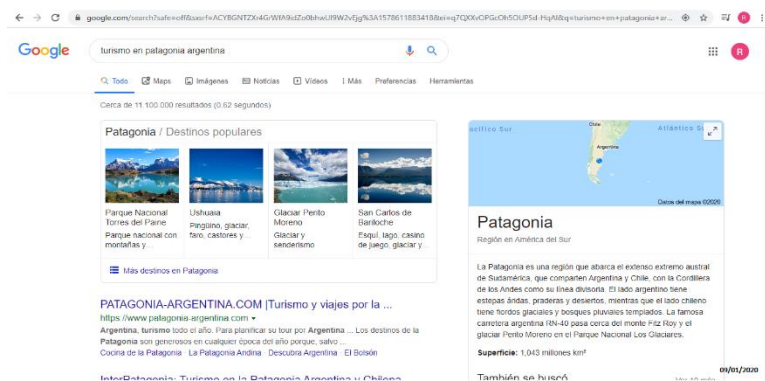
google.com/search?safe=off&sxsrf=ACYBGNTZXi4G/WfA9dZu0bhwU9W2vEjg%3A1578611883418&ei=q7QXXvOPGcOh5OUP5d-HqAI&q=turismo+en+patagonia+ar...

Google

turismo en patagonia argentina

R

Todo Maps Imágenes Noticias Videos Más Preferencias Herramientas

Cerca de 11.100.000 resultados (0,62 segundos)

Patagonia / Destinos populares

Parque Nacional Torres del Paine
Parque nacional con montañas y...

Ushuaia
Pingüino, glaciar, faro, castores y...

Glaciar Perito Moreno
Glaciar y senderismo

San Carlos de Bariloche
Esquí, lago, casino de juego, glaciar y...

Más destinos en Patagonia

PATAGONIA-ARGENTINA.COM |Turismo y viajes por la ...

https://www.patagonia-argentina.com

Argentina, turismo todo el año. Para planificar su tour por Argentina ... Los destinos de la Patagonia son generosos en cualquier época del año porque, salvo ...

Cocina de la Patagonia · La Patagonia Andina · Descubra Argentina · El Bolsón

InterPatagonia: Turismo en la Patagonia Argentina y Chilena

acífico Sur

Chile

Argentina

Atlántico Sur

Datos del mapa ©2020

Patagonia

Región en América del Sur

La Patagonia es una región que abarca el extenso extremo austral de Sudamérica, que comparten Argentina y Chile, con la Cordillera de los Andes como su línea divisoria. El lado argentino tiene estepas áridas, praderas y desiertos, mientras que el lado chileno tiene fiordos glaciales y bosques pluviales templados. La famosa carretera argentina RN-40 pasa cerca del monte Fitz Roy y el glaciar Perito Moreno en el Parque Nacional Los Glaciares.

Superficie: 1,043 millones km²

También se buscó

Ver 10 más

09/01/2020